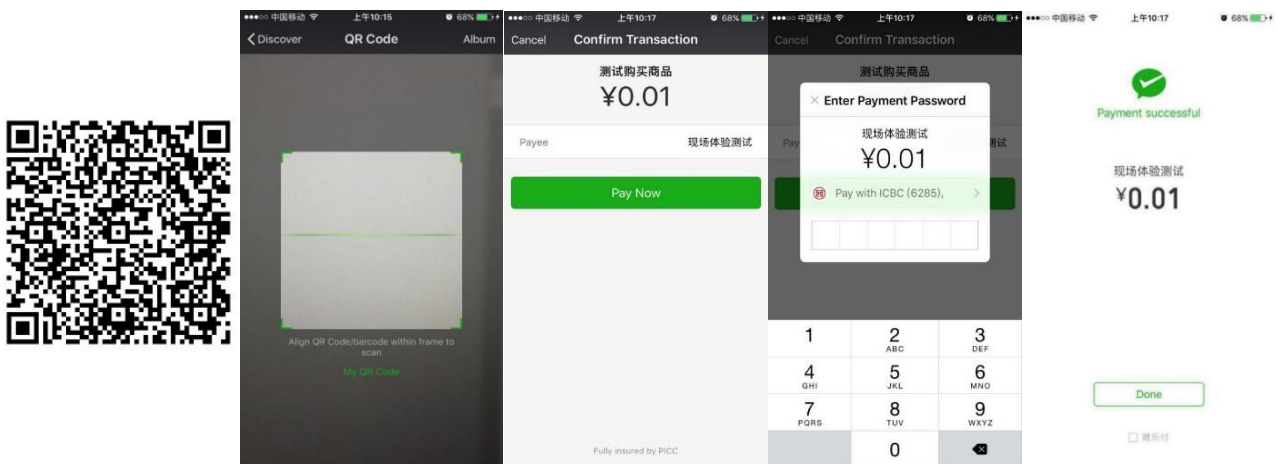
●●●○○ 中国移动 上午10:15 68%

Discover QR Code Album

Align QR Code/barcode within frame to scan

My QR Code

●●●○○ 中国移动 上午10:17 68%

Cancel Confirm Transaction

测试购买商品

¥0.01

Payee 现场体验测试

Pay Now

Fully insured by PICC

●●●○○ 中国移动 上午10:17 68%

Cancel Confirm Transaction

测试购买商品

Enter Payment Password

现场体验测试

¥0.01

Pay with ICBC (6285),

| 1 | 2 ABC | 3 DEF |
|---|---|---|
| 4 GHI | 5 JKL | 6 MNO |
| 7 PQRS | 8 TUV | 9 WXYZ |
| | 0 | |

●●●○○ 中国移动 上午10:17 68%

Payment successful

现场体验测试

¥0.01

Done

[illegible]